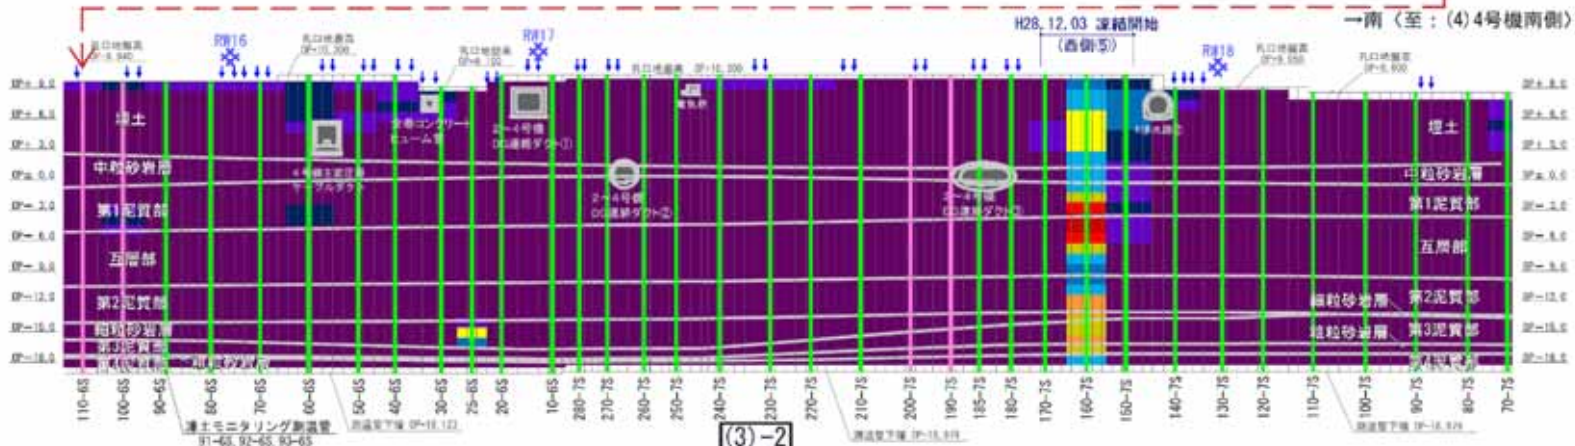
→南（至：(4)4号機南側）

H28.12.03 凍結開始
(西側⑤)

RW16
RW17
RW18

埋土
中粒砂岩層
第1泥質部
互層部
第2泥質部
細粒砂岩層
第3泥質部
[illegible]

埋土
中粒砂岩層
第1泥質部
互層部
細粒砂岩層
第2泥質部
粗粒砂岩層
第3泥質部
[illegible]

4号機主変圧器ケーブルダクト
交差コンクリートヒューム管
2~4号機DG連絡ダクト①
2~4号機DG連絡ダクト②
2~4号機DG連絡ダクト③
電気品
排水路

OP+ 8.0
OP+ 6.0
OP+ 2.0
OP- 0.0
OP- 2.0
OP- 6.0
OP- 8.0
OP-12.0
OP-15.0
OP-18.0

110-6S
100-6S
90-6S
80-6S
70-6S
60-6S
50-6S
40-6S
30-6S
25-6S
20-6S
10-6S
280-7S
270-7S
260-7S
250-7S
240-7S
230-7S
220-7S
210-7S
200-7S
190-7S
185-7S
180-7S
170-7S
160-7S
150-7S
140-7S
130-7S
120-7S
110-7S
100-7S
90-7S
80-7S
70-7S

凍土モニタリング測温管
91-6S, 92-6S, 93-6S

(3)-2